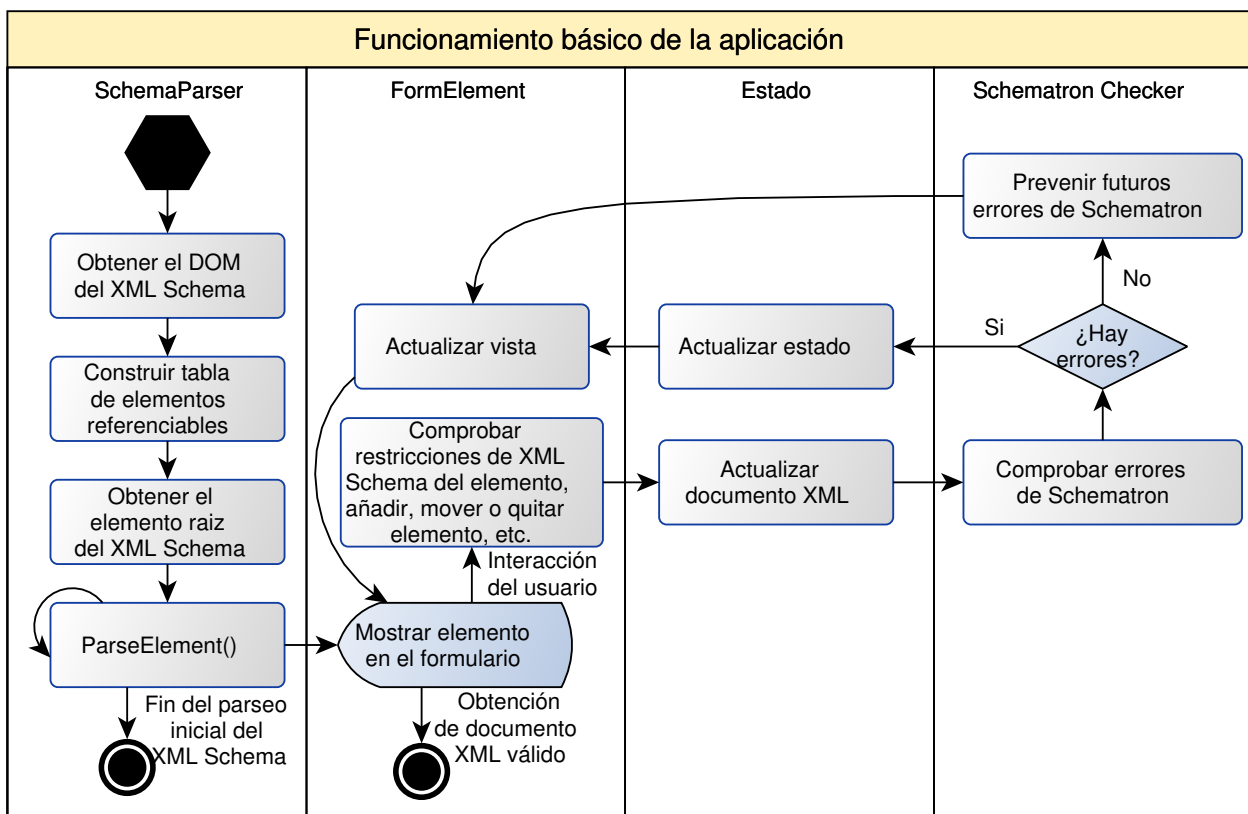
Funcionamiento básico de la aplicación

SchemaParser

FormElement

Estado

Schematron Checker

Prevenir futuros errores de Schematron

No

Obtener el DOM del XML Schema

Actualizar vista

Actualizar estado

Si

¿Hay errores?

Construir tabla de elementos referenciables

Comprobar restricciones de XML Schema del elemento, añadir, mover o quitar elemento, etc.

Actualizar documento XML

Comprobar errores de Schematron

Obtener el elemento raiz del XML Schema

Interacción del usuario

ParseElement()

Mostrar elemento en el formulario

Fin del parseo inicial del XML Schema

Obtención de documento XML válido